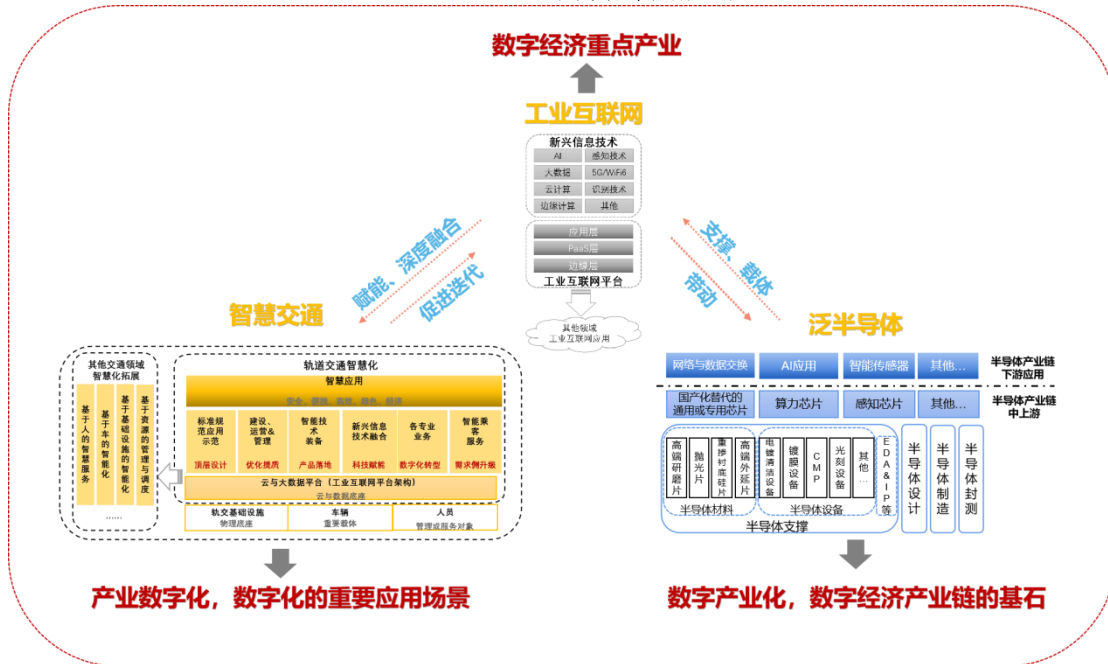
数字经济重点产业

工业互联网

新兴信息技术
AI 感知技术
大数据 5G/WiFi6
云计算 识别技术
边缘计算 其他

应用层
PaaS层
边缘层
工业互联网平台

其他领域
工业互联网应用

赋能、深度融合
促进迭代

支撑、载体
带动

智慧交通

其他交通领域智慧化拓展
基于人的智慧服务
基于车的智能化
基于基础设施的智能化
基于资源的管理与调度
……

轨道交通智慧化
智慧应用
安全、高效、绿色、经济
标准规范应用示范
建设、运营&管理
智能技术装备
新兴信息技术融合
各专业业务
智能乘客服务
顶层设计
优化提质
产品落地
科技赋能
数字化转型
需求侧升级
云与大数据平台（工业互联网平台架构）
云与数据底座
轨交基础设施
物理底座
车辆
重要载体
人员
管理或服务对象

泛半导体

网络与数据交换
AI应用
智能传感器
其他…
半导体产业链下游应用

国产化替代的通用或专用芯片
算力芯片
感知芯片
其他…
半导体产业链中上游

高端研磨片
抛光片
重掺衬底硅片
高端外延片
半导体材料
电镀清洗设备
镀膜设备
CMP
光刻设备
其他…
半导体设备
EDA&IP等
半导体支撑
半导体设计
半导体制造
半导体封测

产业数字化，数字化的重要应用场景

数字产业化，数字经济产业链的基石